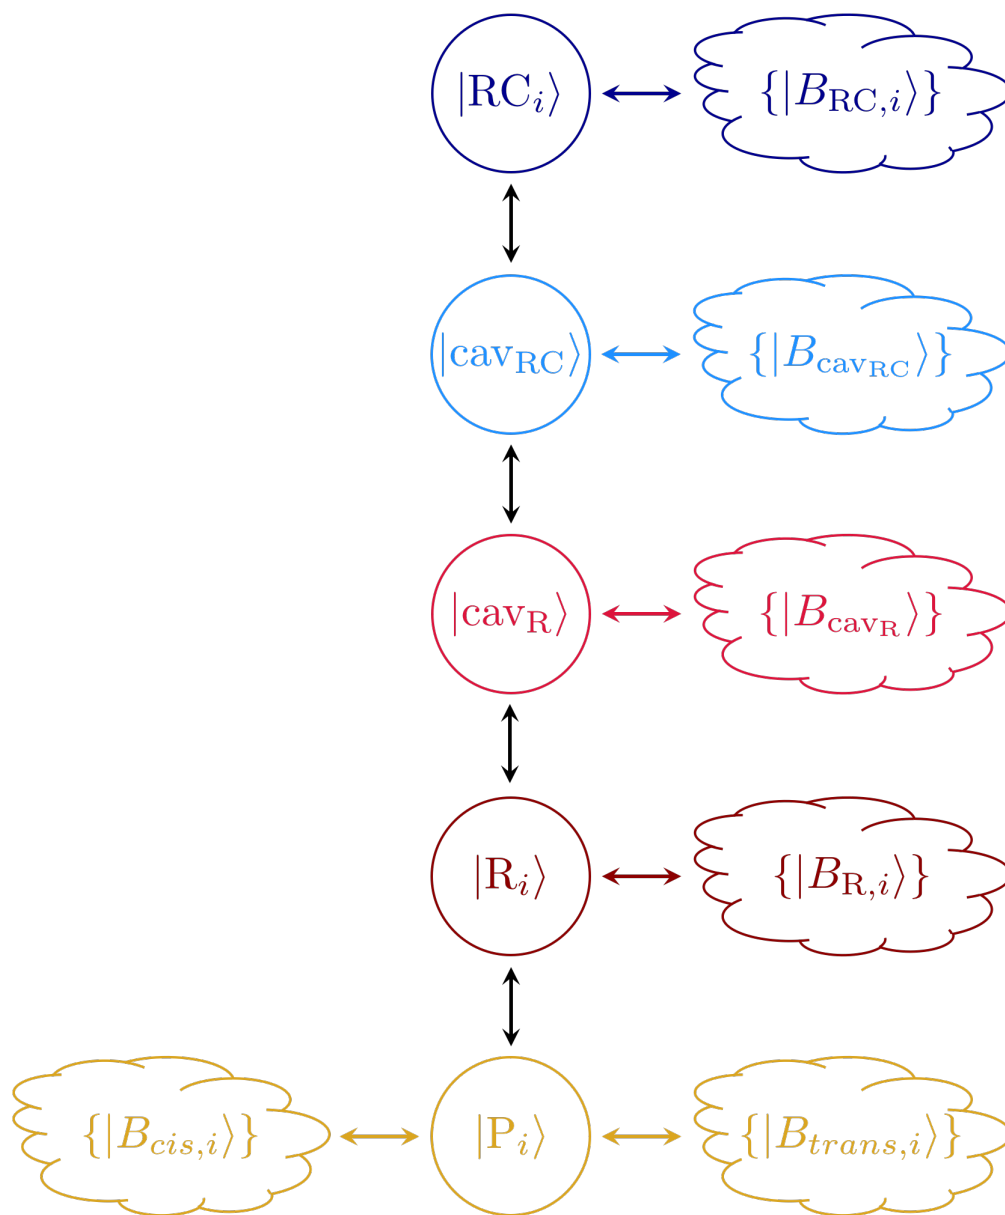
$|\mathrm{RC}_i\rangle$

$\{|B_{\mathrm{RC},i}\rangle\}$

$|\mathrm{cav}_{\mathrm{RC}}\rangle$

$\{|B_{\mathrm{cav}_{\mathrm{RC}}}\rangle\}$

$|\mathrm{cav}_{\mathrm{R}}\rangle$

$\{|B_{\mathrm{cav}_{\mathrm{R}}}\rangle\}$

$|\mathrm{R}_i\rangle$

$\{|B_{\mathrm{R},i}\rangle\}$

$\{|B_{cis,i}\rangle\}$

$|\mathrm{P}_i\rangle$

$\{|B_{trans,i}\rangle\}$